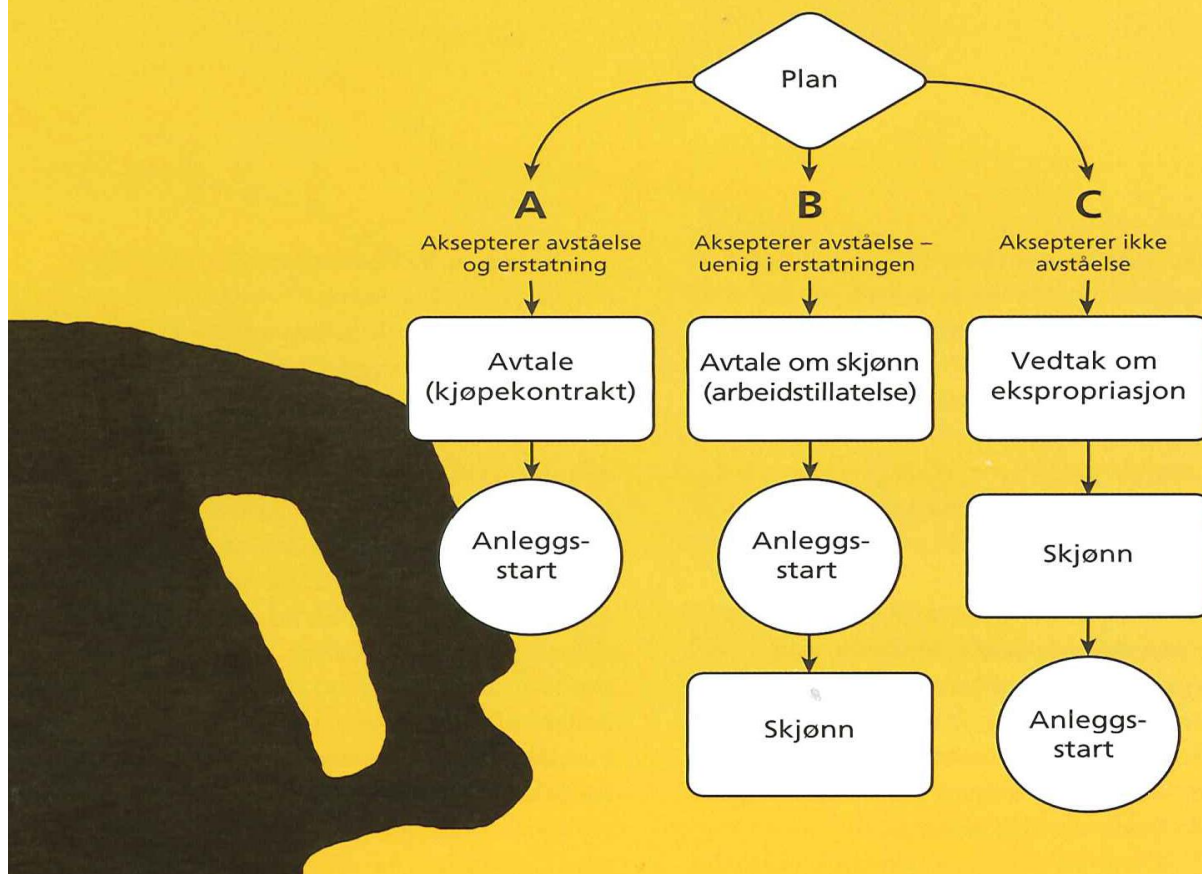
Plan

A
Aksepterer avståelse og erstatning

Avtale (kjøpekontrakt)

Anleggs-start

B
Aksepterer avståelse – uenig i erstatningen

Avtale om skjønn (arbeidstillatelse)

Anleggs-start

Skjønn

C
Aksepterer ikke avståelse

Vedtak om ekspropriasjon

Skjønn

Anleggs-start